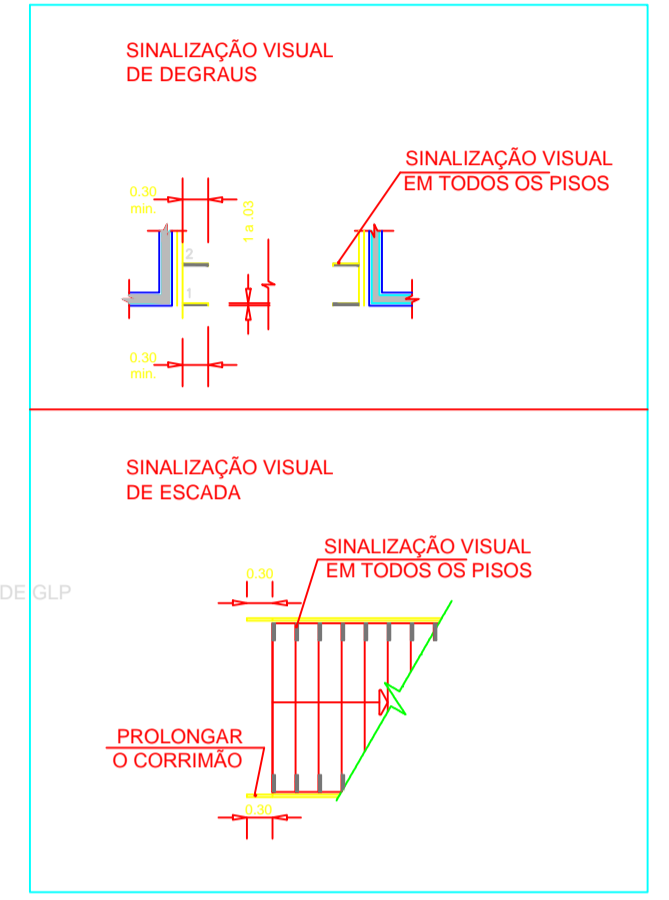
SINALIZAÇÃO VISUAL
DE DEGRAUS

SINALIZAÇÃO VISUAL
EM TODOS OS PISOS

0.30
min.

1 a .03

2

1

0.30
min.

SINALIZAÇÃO VISUAL
DE ESCADA

SINALIZAÇÃO VISUAL
EM TODOS OS PISOS

DE GLP

0.30

PROLONGAR
O CORRIMÃO

0.30